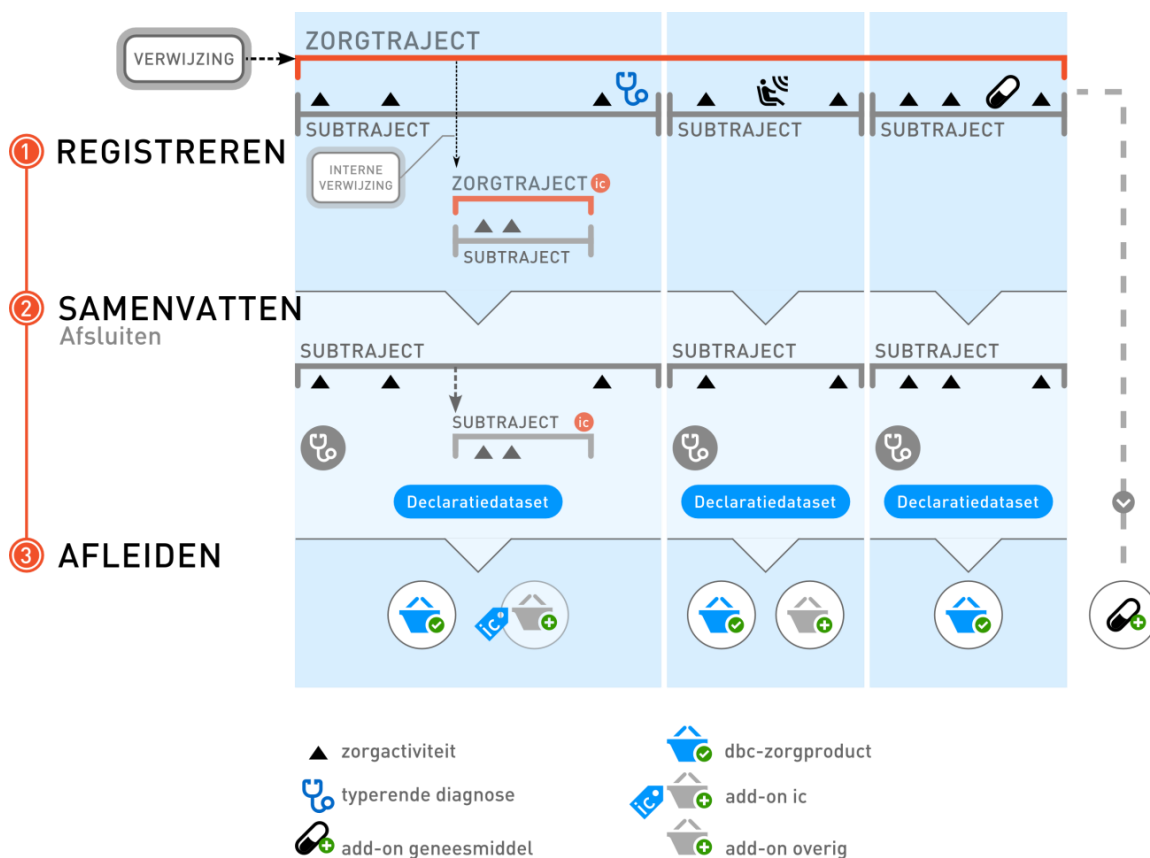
VERWIJZING

ZORGTRAJECT

1 REGISTREREN

SUBTRAJECT

SUBTRAJECT

SUBTRAJECT

INTERNE VERWIJZING

ZORGTRAJECT ic

SUBTRAJECT

2 SAMENVATTEN
Afsluiten

SUBTRAJECT

SUBTRAJECT

SUBTRAJECT

SUBTRAJECT ic

Declaratiedataset

Declaratiedataset

Declaratiedataset

3 AFLEIDEN

ic

zorgactiviteit

typerende diagnose

add-on geneesmiddel

dbc-zorgproduct

ic add-on ic

add-on overig